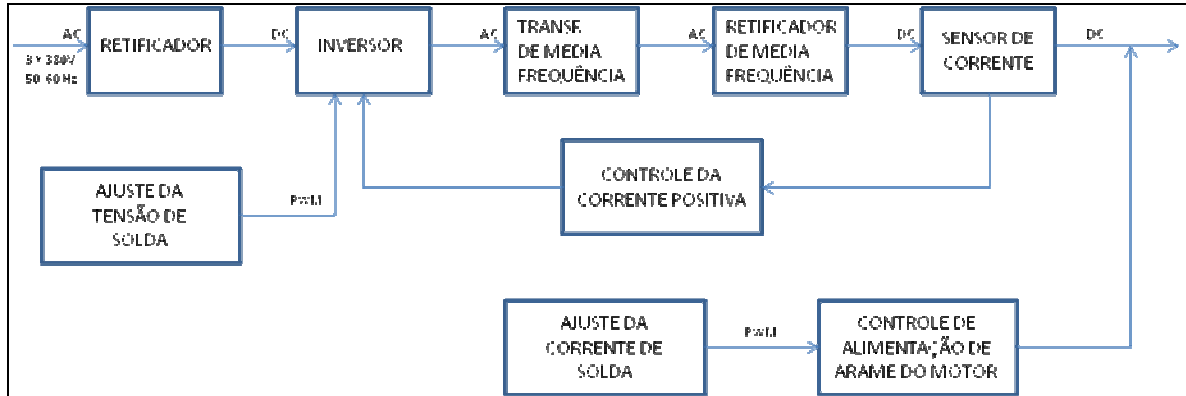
AC
3 x 380V
50-60 Hz
RETIFICADOR
DC
INVERSOR
AC
TRANSF DE MEDIA FREQUÊNCIA
AC
RETIFICADOR DE MEDIA FREQUÊNCIA
DC
SENSOR DE CORRENTE
DC
AJUSTE DA TENSÃO DE SOLDA
PWM
CONTROLE DA CORRENTE POSITIVA
AJUSTE DA CORRENTE DE SOLDA
PWM
CONTROLE DE ALIMENTAÇÃO DE ARAME DO MOTOR